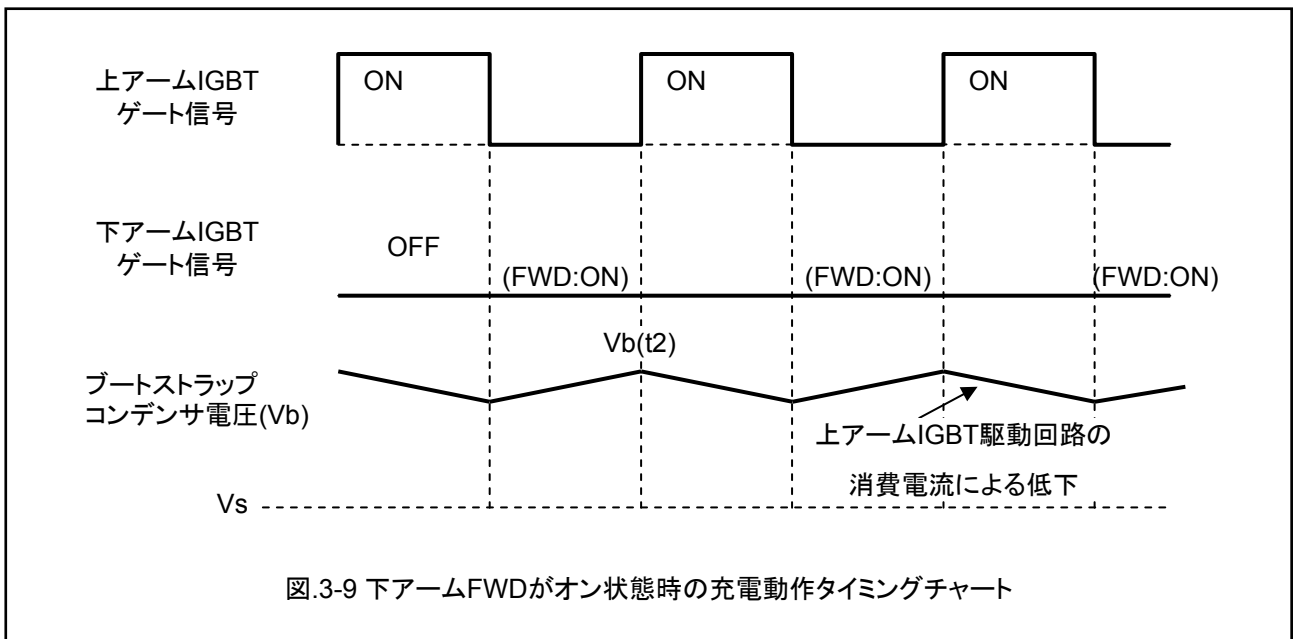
上アームIGBT
ゲート信号

ON

ON

ON

下アームIGBT
ゲート信号

OFF

(FWD:ON)

(FWD:ON)

(FWD:ON)

Vb(t2)

ブートストラップ
コンデンサ電圧(Vb)

上アームIGBT駆動回路の
消費電流による低下

Vs

図.3-9 下アームFWDがオン状態時の充電動作タイミングチャート